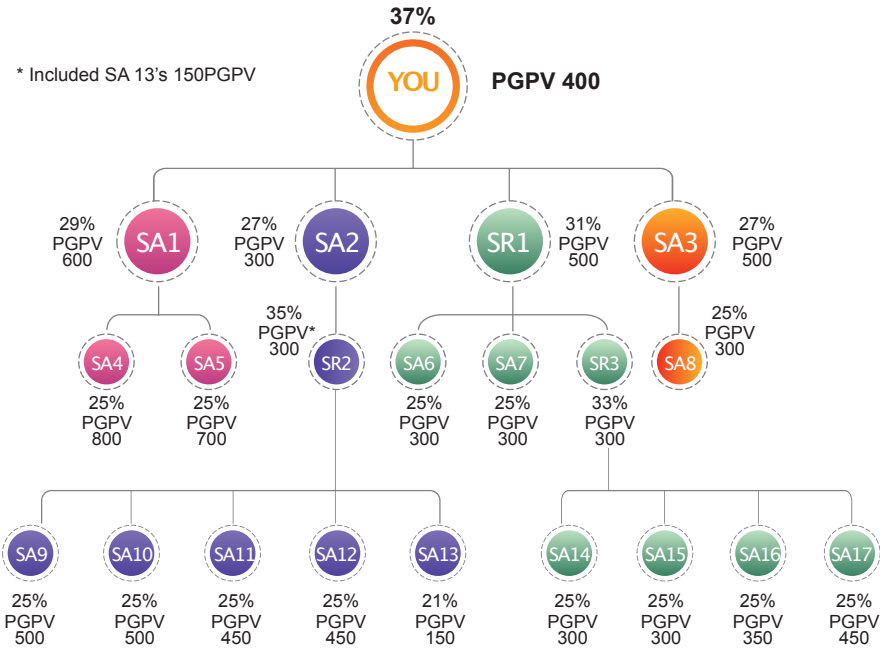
37%

YOU

PGPV 400

* Included SA 13's 150PGPV

29% PGPV 600

SA1

27% PGPV 300

SA2

SR1

31% PGPV 500

SA3

27% PGPV 500

35% PGPV* 300

25% PGPV 300

SA4

SA5

SR2

SA6

SA7

SR3

SA8

25% PGPV 800

25% PGPV 700

25% PGPV 300

25% PGPV 300

33% PGPV 300

SA9

SA10

SA11

SA12

SA13

SA14

SA15

SA16

SA17

25% PGPV 500

25% PGPV 500

25% PGPV 450

25% PGPV 450

21% PGPV 150

25% PGPV 300

25% PGPV 300

25% PGPV 350

25% PGPV 450